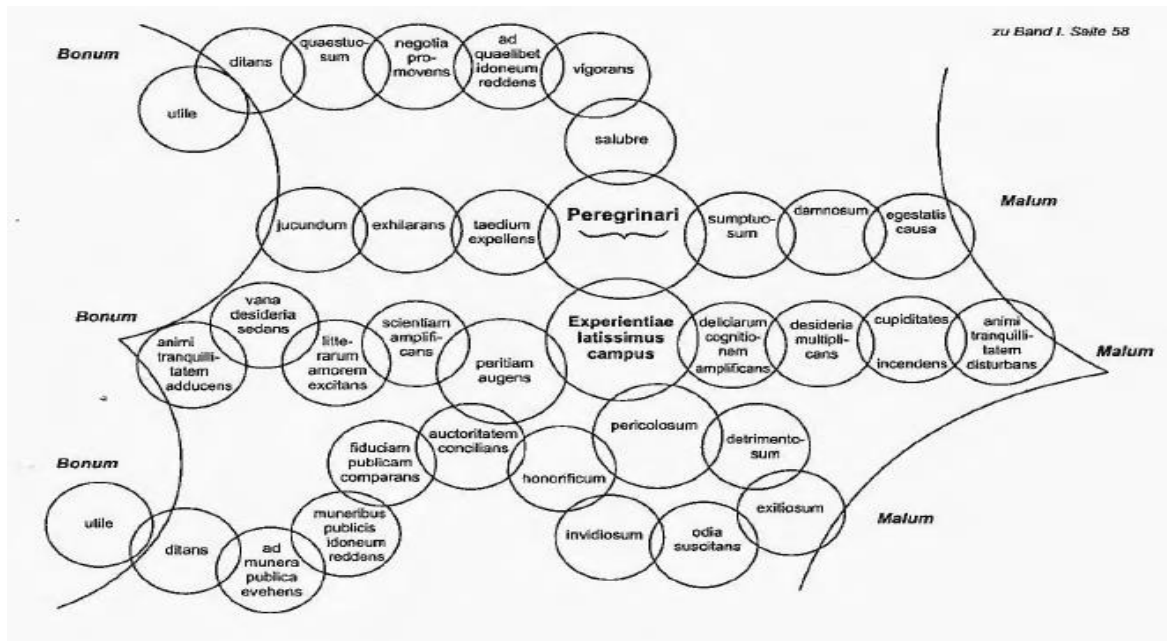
zu Band I. Seite 58

Bonum

utile

ditans

quaestuosum

negotia promovens

ad quaelibet idoneum reddens

vigorans

salubre

jucundum

exhilarans

taedium expellens

Peregrinari

sumptuosum

damnosum

egestatis causa

Malum

Bonum

vana desideria sedans

animi tranquillitatem adducens

litterarum amorem excitans

scientiam amplificans

peritiam augens

Experientiae latissimus campus

deliciarum cognitionem amplificans

desideria multiplicans

cupiditates incendens

animi tranquillitatem disturbans

Malum

Bonum

fiduciam publicam comparans

auctoritatem concilians

honorificum

pericolosum

detrimentosum

utile

ditans

ad munera publica evehens

muneribus publicis idoneum reddens

invidiosum

odia suscitans

exitiosum

Malum